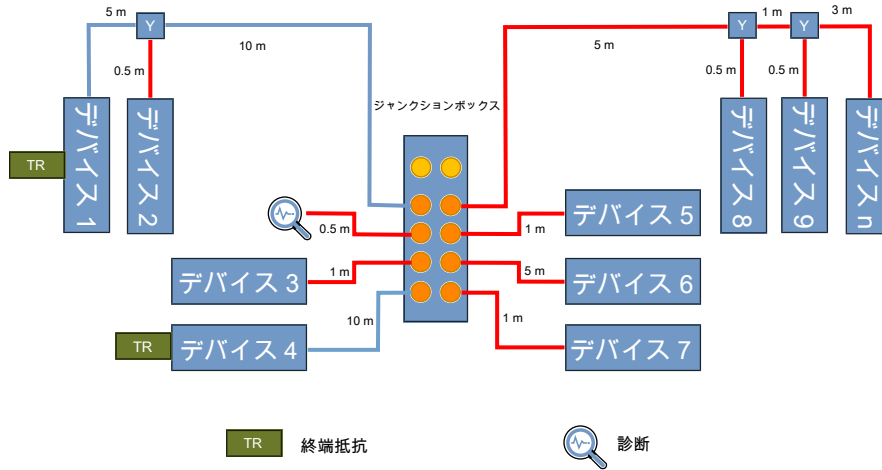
5 m
Y
10 m
0.5 m
デバイス 1
TR
デバイス 2
ジャンクションボックス
5 m
Y
1 m
Y
3 m
0.5 m
0.5 m
デバイス 8
デバイス 9
デバイス n
0.5 m
1 m
デバイス 5
デバイス 3
1 m
5 m
デバイス 6
10 m
1 m
TR
デバイス 4
デバイス 7
TR
終端抵抗
診断